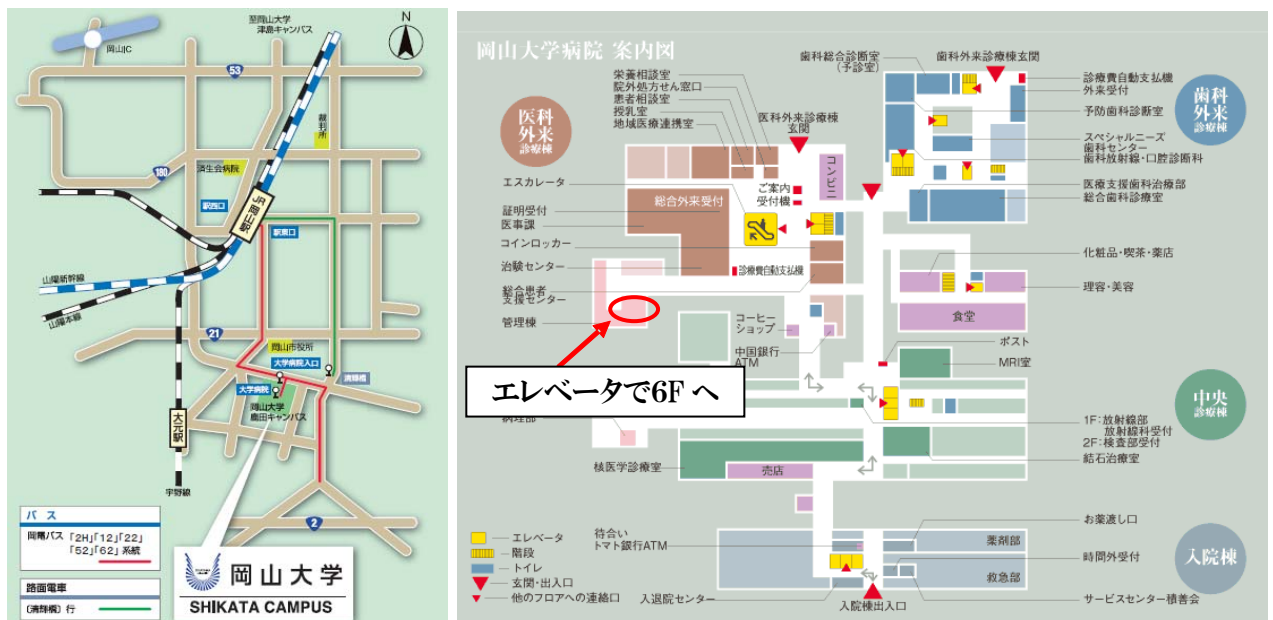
N
至岡山大学
津島キャンパス
岡山IC
53
裁判所
済生会病院
180
駅西口
JR岡山駅
駅東口
山陽新幹線
山陽本線
21
岡山市役所
大学病院入口
清輝橋
大学病院
岡山大学
鹿田キャンパス
大元駅
宇野線
2
バス
岡電バス 「2H」「12」「22」「52」「62」系統
路面電車
（清輝橋）行
岡山大学
SHIKATA CAMPUS

岡山大学病院 案内図
医科外来診療棟
栄養相談室
院外処方せん窓口
患者相談室
授乳室
地域医療連携室
医科外来診療棟玄関
歯科総合診断室（予診室）
歯科外来診療棟玄関
診療費自動支払機
外来受付
予防歯科診断室
スペシャルニーズ歯科センター
歯科放射線・口腔診断科
歯科外来診療棟
医療支援歯科治療部
総合歯科診療室
エスカレータ
ご案内受付機
コンビニ
証明受付
医事課
総合外来受付
コインロッカー
治験センター
診療費自動支払機
化粧品・喫茶・薬店
理容・美容
総合患者支援センター
管理棟
コーヒーショップ
食堂
中国銀行ATM
ポスト
MRI室
エレベータで6F へ
病理部
中央診療棟
1F：放射線部
放射線科受付
2F：検査部受付
結石治療室
核医学診療室
売店
エレベータ
階段
トイレ
玄関・出入口
他のフロアへの連絡口
待合い
トマト銀行ATM
お薬渡し口
薬剤部
入院棟
時間外受付
救急部
入退院センター
入院棟出入口
サービスセンター積善会